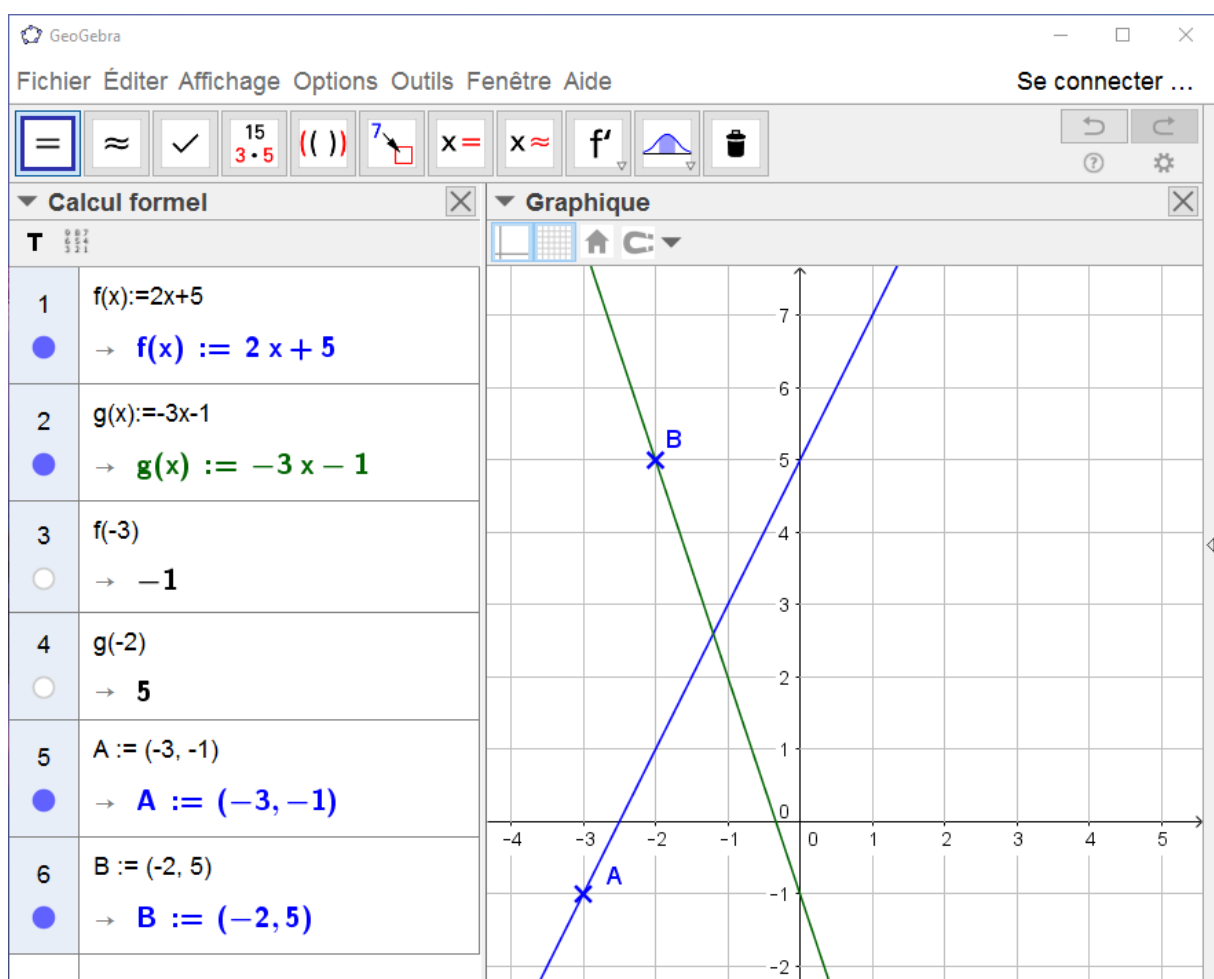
GeoGebra

Fichier Éditer Affichage Options Outils Fenêtre Aide Se connecter ...

= ≈ ✓ $\frac{15}{3 \cdot 5}$ (( )) 7 x= x≈ f'

Calcul formel

T

1 f(x):=2x+5
→ $f(x) := 2x + 5$

2 g(x):=-3x-1
→ $g(x) := -3x - 1$

3 f(-3)
→ $-1$

4 g(-2)
→ $5$

5 A := (-3, -1)
→ $A := (-3, -1)$

6 B := (-2, 5)
→ $B := (-2, 5)$

Graphique

B
A

7
6
5
4
3
2
1
0
-1
-2

-4 -3 -2 -1 0 1 2 3 4 5